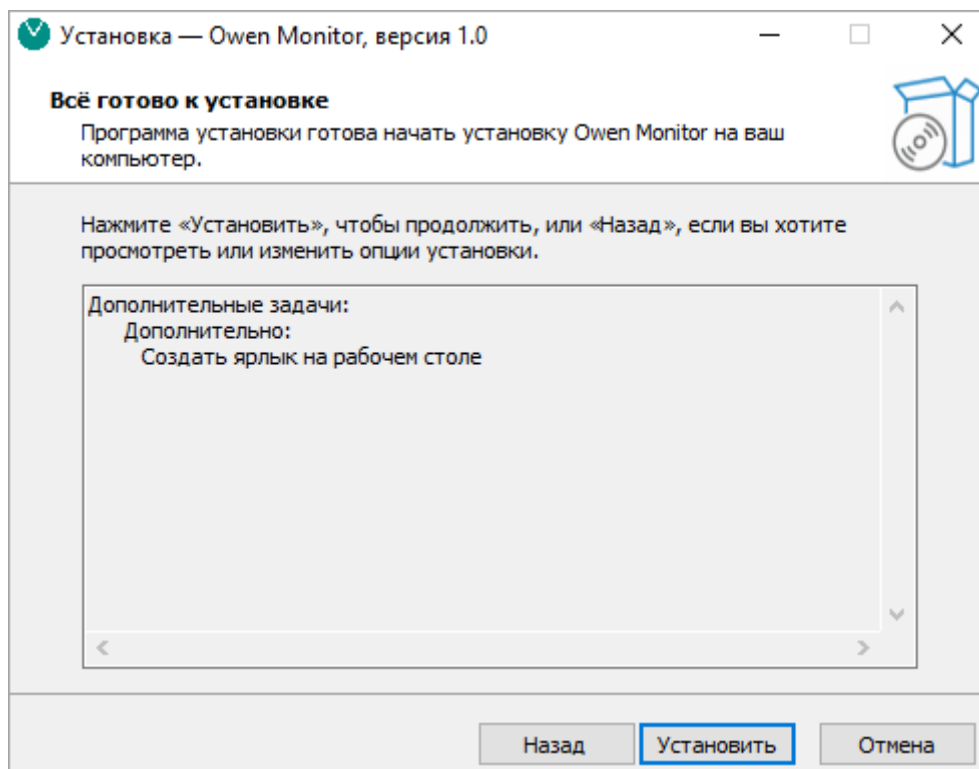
Установка — Owen Monitor, версия 1.0

Всё готово к установке

Программа установки готова начать установку Owen Monitor на ваш компьютер.

Нажмите «Установить», чтобы продолжить, или «Назад», если вы хотите просмотреть или изменить опции установки.

Дополнительные задачи:
Дополнительно:
Создать ярлык на рабочем столе

Назад Установить Отмена